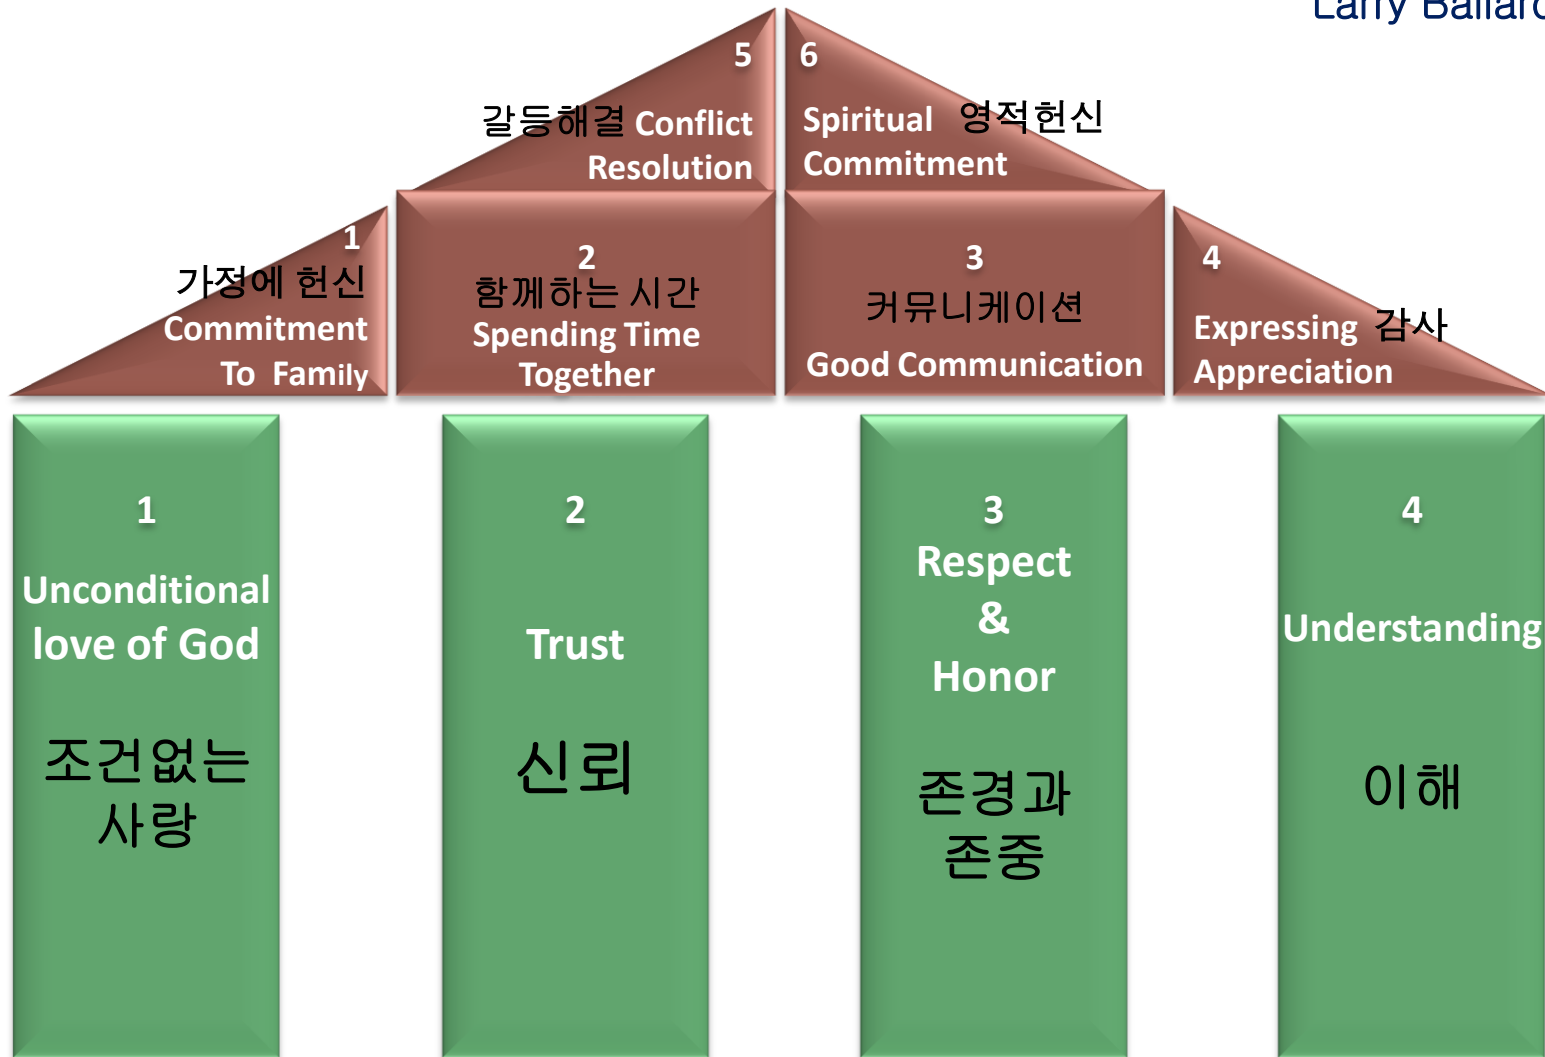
Larry Ballard

5
갈등해결 Conflict Resolution

6
Spiritual 영적헌신 Commitment

1
가정에 헌신 Commitment To Family

2
함께하는 시간 Spending Time Together

3
커뮤니케이션
Good Communication

4
Expressing 감사 Appreciation

1
Unconditional love of God

조건없는 사랑

2
Trust

신뢰

3
Respect & Honor

존경과 존중

4
Understanding

이해